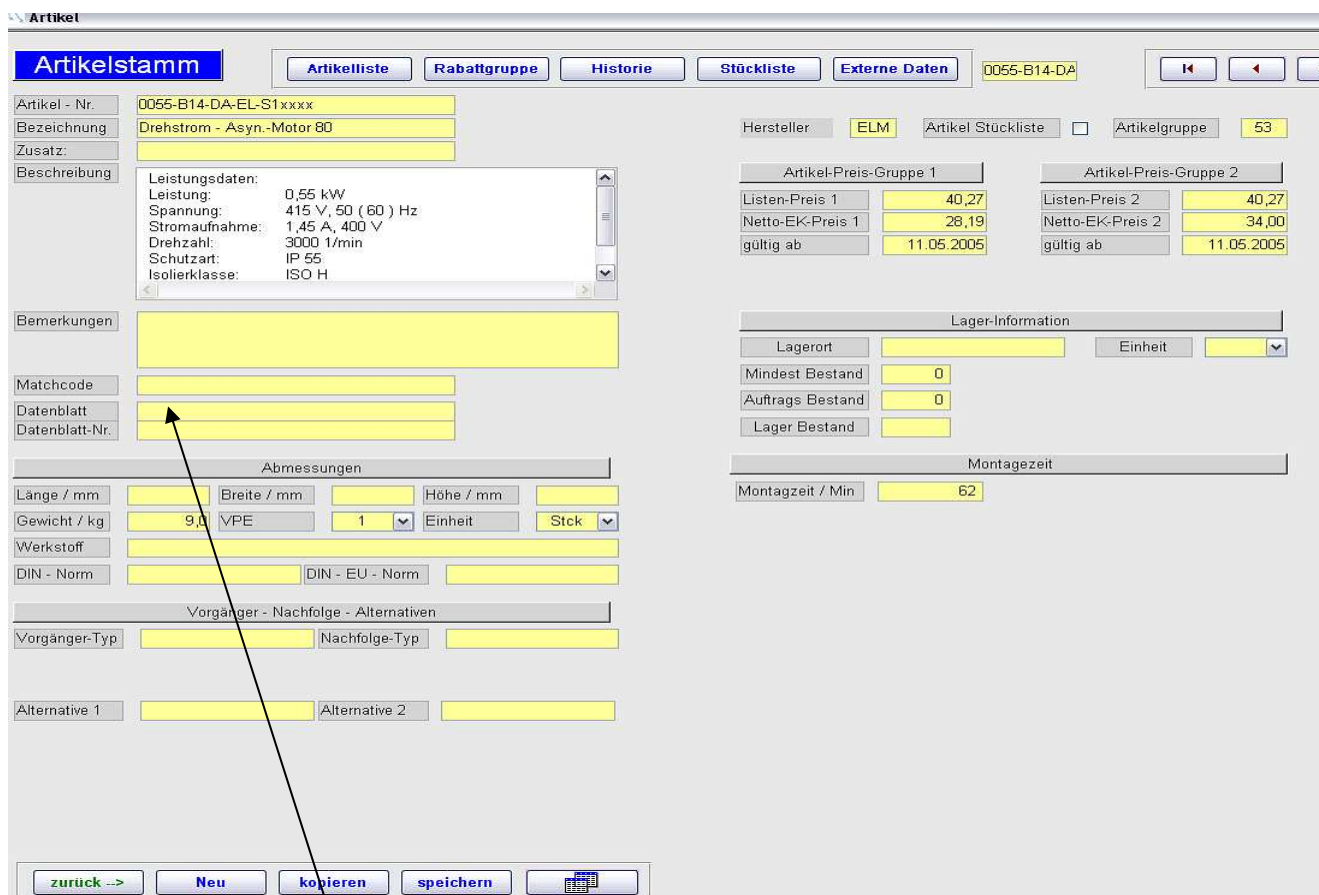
Artikel

Artikelstamm

Artikelliste | Rabattgruppe | Historie | Stückliste | Externe Daten | 0055-B14-DA

Artikel - Nr. 0055-B14-DA-EL-S1xxxx
Bezeichnung Drehstrom - Asyn.-Motor 80
Zusatz:
Beschreibung
Leistungsdaten:
Leistung: 0,55 kW
Spannung: 415 V, 50 ( 60 ) Hz
Stromaufnahme: 1,45 A, 400 V
Drehzahl: 3000 1/min
Schutzart: IP 55
Isolierklasse: ISO H

Bemerkungen

Matchcode
Datenblatt
Datenblatt-Nr.

Abmessungen
Länge / mm | Breite / mm | Höhe / mm
Gewicht / kg 9,0 | VPE 1 | Einheit Stck
Werkstoff
DIN - Norm | DIN - EU - Norm

Vorgänger - Nachfolge - Alternativen
Vorgänger-Typ | Nachfolge-Typ

Alternative 1 | Alternative 2

Hersteller ELM | Artikel Stückliste | Artikelgruppe 53

| Artikel-Preis-Gruppe 1 | | Artikel-Preis-Gruppe 2 | |
|---|---|---|---|
| Listen-Preis 1 | 40,27 | Listen-Preis 2 | 40,27 |
| Netto-EK-Preis 1 | 28,19 | Netto-EK-Preis 2 | 34,00 |
| gültig ab | 11.05.2005 | gültig ab | 11.05.2005 |

Lager-Information
Lagerort | Einheit
Mindest Bestand 0
Auftrags Bestand 0
Lager Bestand

Montagezeit
Montagzeit / Min 62

zurück --> | Neu | kopieren | speichern